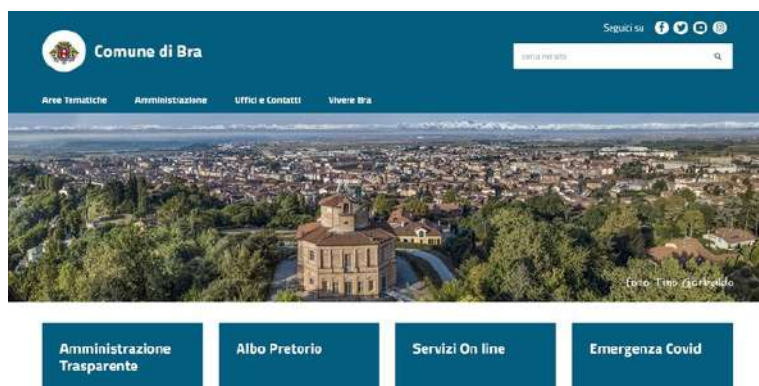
Seguici su

Comune di Bra

cerca nel sito

Aree Tematiche Amministiazione Uffici e Contatti Vivere Bra

foto Tino Gerbaldo

Amministrazione Trasparente

Albo Pretorio

Servizi On line

Emergenza Covid